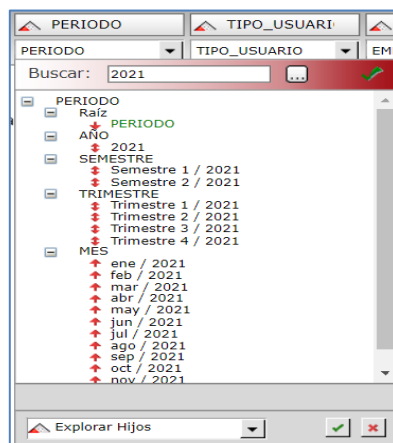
PERIODO
TIPO_USUARI
PERIODO
TIPO_USUARIO
EM
Buscar: 2021
...
PERIODO
Raíz
PERIODO
AÑO
2021
SEMESTRE
Semestre 1 / 2021
Semestre 2 / 2021
TRIMESTRE
Trimestre 1 / 2021
Trimestre 2 / 2021
Trimestre 3 / 2021
Trimestre 4 / 2021
MES
ene / 2021
feb / 2021
mar / 2021
abr / 2021
may / 2021
jun / 2021
jul / 2021
ago / 2021
sep / 2021
oct / 2021
nov / 2021
Explorar Hijos